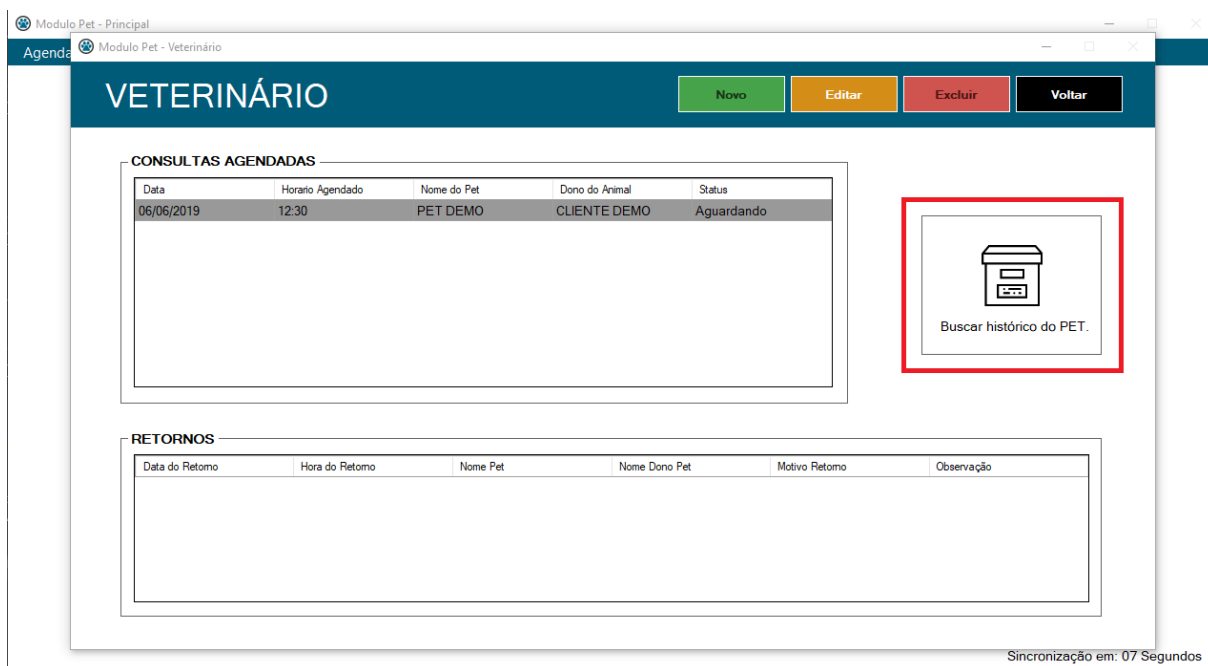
Modulo Pet - Principal

Agenda

Modulo Pet - Veterinário

VETERINÁRIO

Novo
Editar
Excluir
Voltar

CONSULTAS AGENDADAS

| Data | Horario Agendado | Nome do Pet | Dono do Animal | Status |
|---|---|---|---|---|
| 06/06/2019 | 12:30 | PET DEMO | CLIENTE DEMO | Aguardando |

Buscar histórico do PET.

RETORNOS

| Data do Retorno | Hora do Retorno | Nome Pet | Nome Dono Pet | Motivo Retorno | Observação |
|---|---|---|---|---|---|

Sincronização em: 07 Segundos